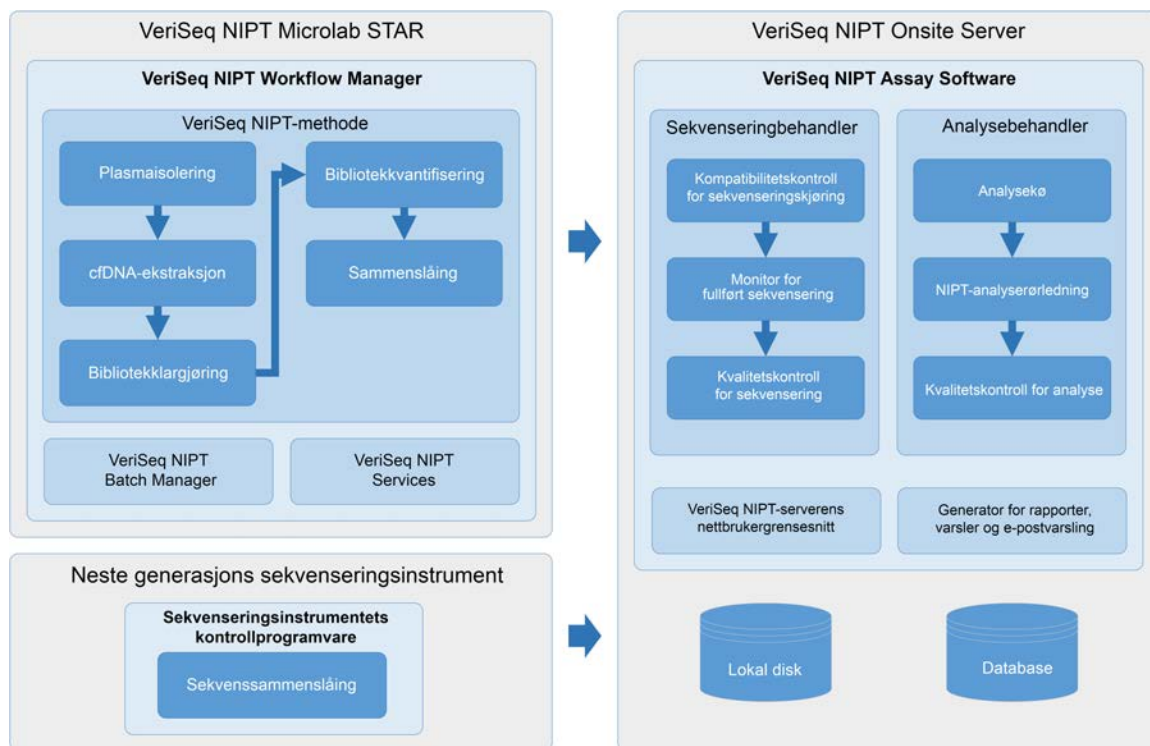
VeriSeq NIPT Microlab STAR

VeriSeq NIPT Workflow Manager

VeriSeq NIPT-methode

Plasmaisolering

cfDNA-ekstraksjon

Bibliotekklargjøring

Bibliotekkvantifisering

Sammensláing

VeriSeq NIPT Batch Manager

VeriSeq NIPT Services

Neste generasjons sekvenseringsinstrument

Sekvenseringsinstrumentets kontrollprogramvare

Sekvenssammensláing

VeriSeq NIPT Onsite Server

VeriSeq NIPT Assay Software

Sekvenseringbehandler

Kompatibilitetskontroll for sekvenseringskjøring

Monitor for fullført sekvensering

Kvalitetskontroll for sekvensering

Analysebehandler

Analysekø

NIPT-analyserørledning

Kvalitetskontroll for analyse

VeriSeq NIPT-serverens nettbrukergrensesnitt

Generator for rapporter, varsler og e-postvarsling

Lokal disk

Database